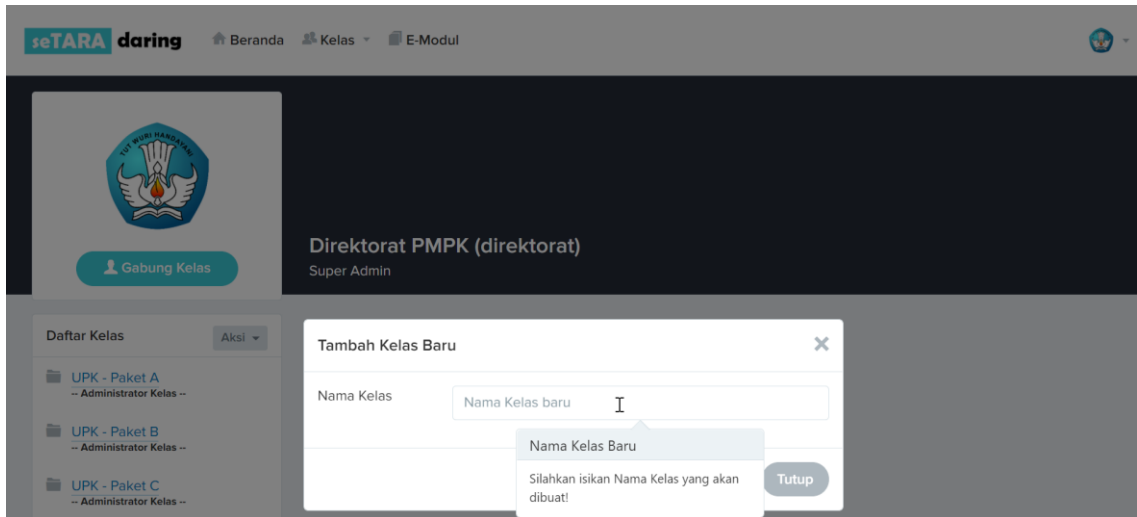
seTARA daring Beranda Kelas E-Modul

TUT WURI HANDAYANI

Gabung Kelas

Direktorat PMPK (direktorat)
Super Admin

Daftar Kelas Aksi

UPK - Paket A
-- Administrator Kelas --

UPK - Paket B
-- Administrator Kelas --

UPK - Paket C
-- Administrator Kelas --

Tambah Kelas Baru ×

Nama Kelas Nama Kelas baru

Nama Kelas Baru

Silahkan isikan Nama Kelas yang akan dibuat!

Tutup